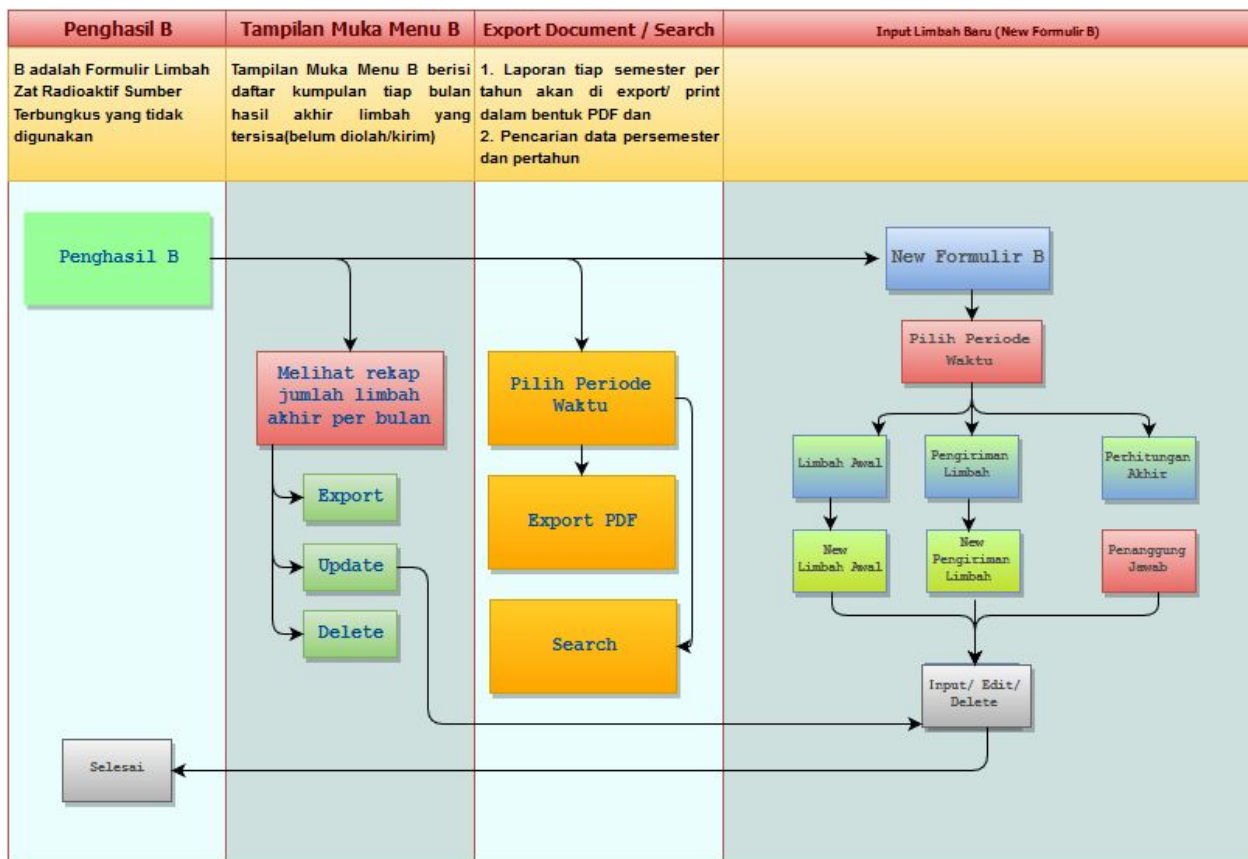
| Penghasil B | Tampilan Muka Menu B | Export Document / Search | Input Limbah Baru (New Formulir B) |
|---|---|---|---|
| B adalah Formulir Limbah Zat Radioaktif Sumber Terbungkus yang tidak digunakan | Tampilan Muka Menu B berisi daftar kumpulan tiap bulan hasil akhir limbah yang tersisa(belum diolah/kirim) | 1. Laporan tiap semester per tahun akan di export/ print dalam bentuk PDF dan 2. Pencarian data persemester dan pertahun | |

Penghasil B

New Formulir B

Pilih Periode Waktu

Melihat rekap jumlah limbah akhir per bulan

Pilih Periode Waktu

Limbah Awal

Pengiriman Limbah

Perhitungan Akhir

Export

Export PDF

New Limbah Awal

New Pengiriman Limbah

Penanggung Jawab

Update

Delete

Search

Input/ Edit/ Delete

Selesai